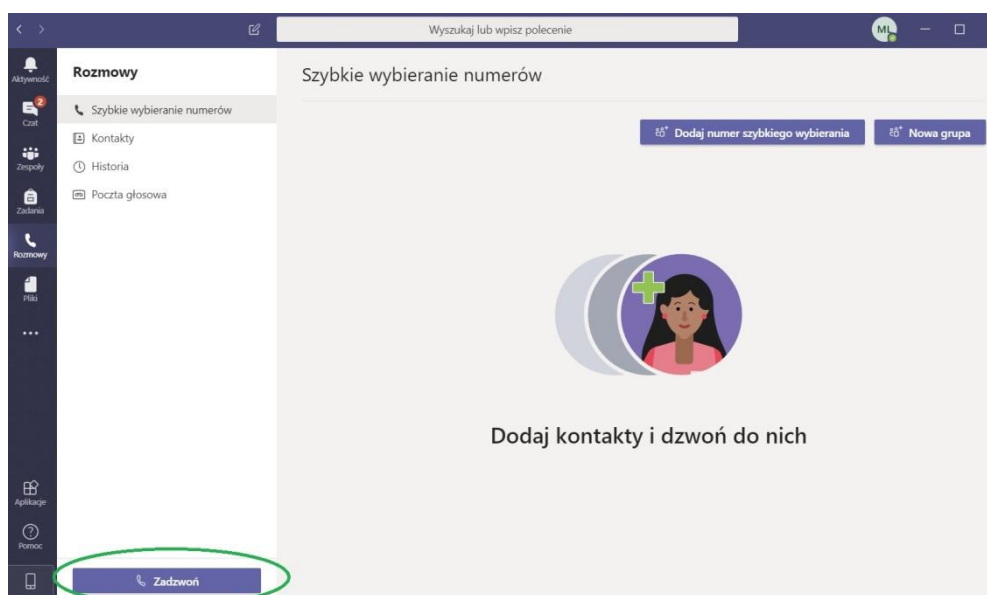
Wyszukaj lub wpisz polecenie

ML

Aktywność

2

Czat

Zespoły

Zadania

Rozmowy

Pliki

...

Aplikacje

Pomoc

Rozmowy

Szybkie wybieranie numerów

Kontakty

Historia

Poczta głosowa

Zadzwoń

Szybkie wybieranie numerów

Dodaj numer szybkiego wybierania

Nowa grupa

Dodaj kontakty i dzwoń do nich